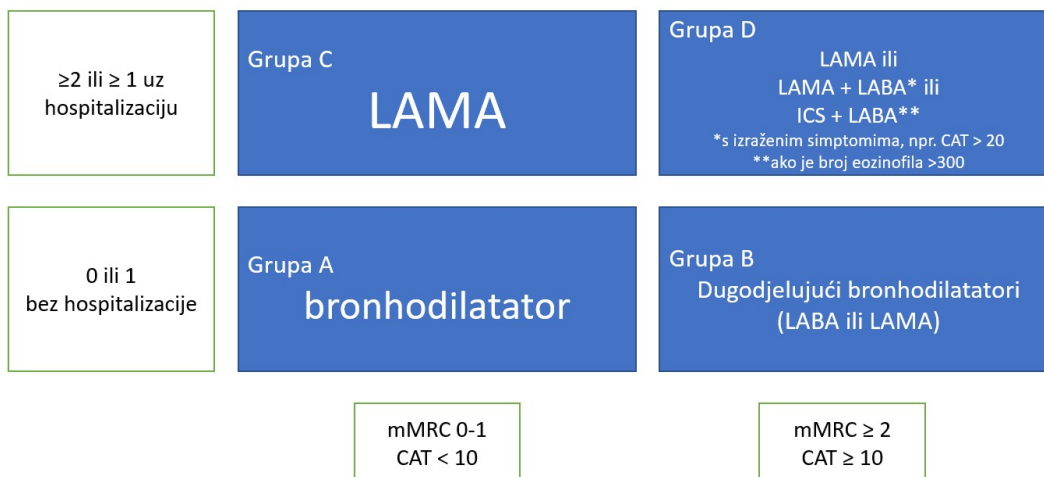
≥2 ili ≥ 1 uz hospitalizaciju

Grupa C
LAMA

Grupa D
LAMA ili
LAMA + LABA* ili
ICS + LABA**
*s izraženim simptomima, npr. CAT > 20
**ako je broj eozinofila >300

0 ili 1
bez hospitalizacije

Grupa A
bronhodilatator

Grupa B
Dugodjelujući bronhodilatatori
(LABA ili LAMA)

mMRC 0-1
CAT < 10

mMRC ≥ 2
CAT ≥ 10